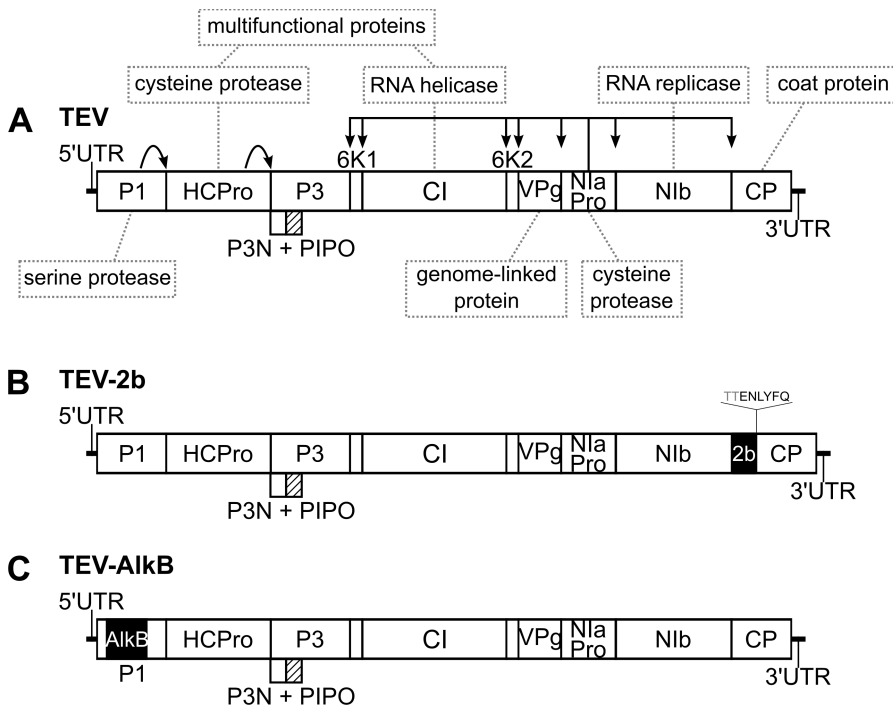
multifunctional proteins

cysteine protease

RNA helicase

RNA replicase

coat protein

A TEV

5'UTR

6K1

6K2

P1 HCPro P3 CI VPg NIa Pro NIb CP

3'UTR

P3N + PIPO

serine protease

genome-linked protein

cysteine protease

B TEV-2b

TTENLYFQ

5'UTR

P1 HCPro P3 CI VPg NIa Pro NIb 2b CP

3'UTR

P3N + PIPO

C TEV-AlkB

5'UTR

AlkB HCPro P3 CI VPg NIa Pro NIb CP

P1

3'UTR

P3N + PIPO